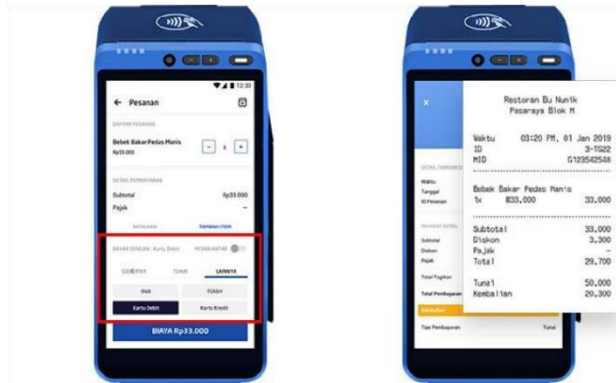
12:30

← Pesanan

DAFTAR PESANAN

Bebek Bakar Pedas Manis
Rp33.000

1

DETAIL PEMBAYARAN

Subtotal Rp33.000
Pajak –

TAMBAH ITEM

BAYAR DENGAN : Kartu Debit PESAN ANTAR

GOPAY TUNAI LAINNYA

OVO TCASH

Kartu Debit Kartu Kredit

BIAYA Rp33.000

×

DETAIL TRANSAKSI

Waktu
Tanggal
ID Pesanan

Subtotal
Diskon
Pajak

Total Tagihan

Total Pembayaran

Kembalian

Tipe Pembayaran Tunai

Restoran Bu Nunik
Pasaraya Blok M

Waktu 03:20 PM, 01 Jan 2019
ID 3-TG22
MID G123542548

Bebek Bakar Pedas Manis
1x 833.000 33.000

Subtotal 33.000
Diskon 3.300
Pajak –
Total 29.700

Tunai 50.000
Kembalian 20.300